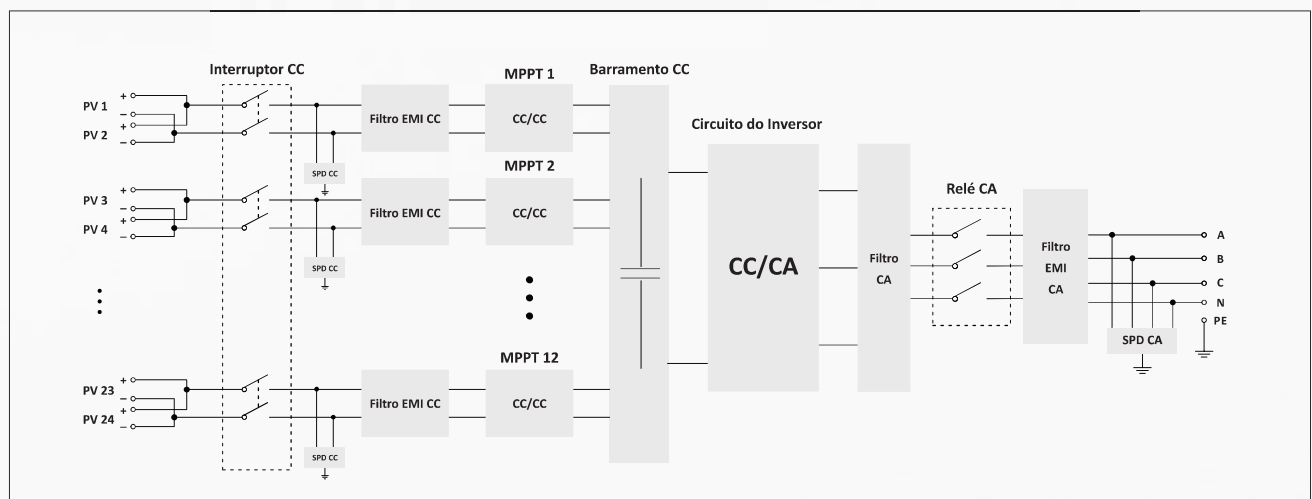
Interruptor CC

MPPT 1

Barramento CC

PV 1
PV 2
+
–
+
–

Filtro EMI CC

CC/CC

SPD CC

MPPT 2

Circuito do Inversor

PV 3
PV 4
+
–
+
–

Filtro EMI CC

CC/CC

SPD CC

CC/CA

Filtro CA

Relé CA

Filtro EMI CA

A
B
C
N
PE

SPD CA

MPPT 12

PV 23
PV 24
+
–
+
–

Filtro EMI CC

CC/CC

SPD CC